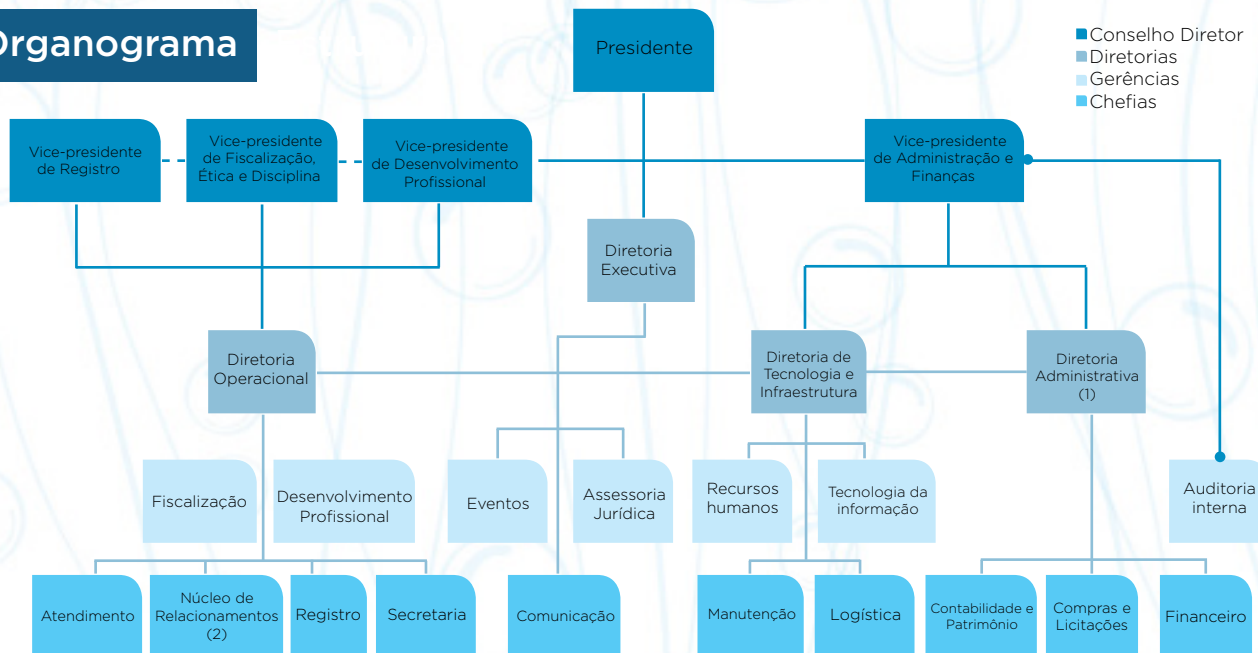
Organograma

Presidente

Conselho Diretor
Diretorias
Gerências
Chefias

Vice-presidente de Registro

Vice-presidente de Fiscalização, Ética e Disciplina

Vice-presidente de Desenvolvimento Profissional

Vice-presidente de Administração e Finanças

Diretoria Executiva

Diretoria Operacional

Diretoria de Tecnologia e Infraestrutura

Diretoria Administrativa (1)

Fiscalização

Desenvolvimento Profissional

Eventos

Assessoria Jurídica

Recursos humanos

Tecnologia da informação

Auditoria interna

Atendimento

Núcleo de Relacionamentos (2)

Registro

Secretaria

Comunicação

Manutenção

Logística

Contabilidade e Patrimônio

Compras e Licitações

Financeiro